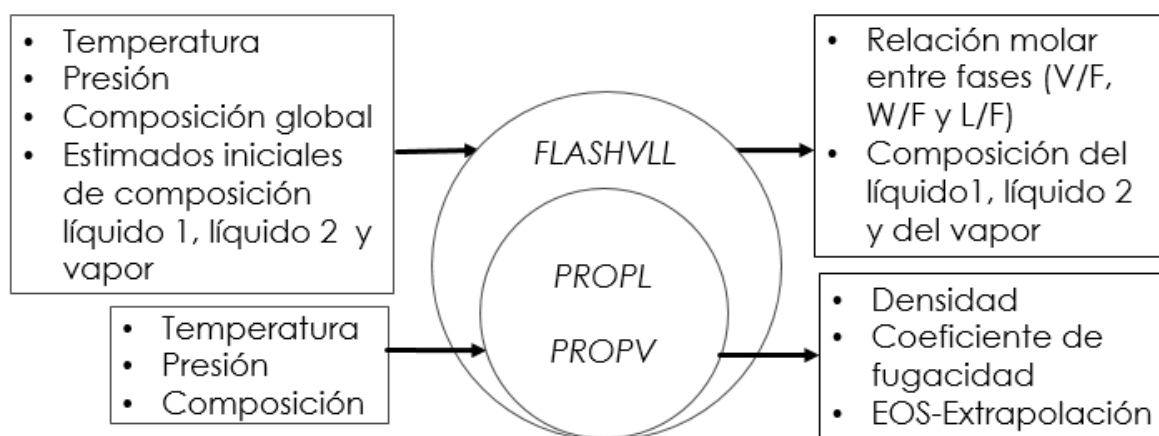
- Temperatura
- Presión
- Composición global
- Estimados iniciales de composición líquido 1, líquido 2 y vapor

FLASHVLL

- Relación molar entre fases (V/F, W/F y L/F)
- Composición del líquido1, líquido 2 y del vapor

PROPL

PROPV

- Temperatura
- Presión
- Composición

- Densidad
- Coeficiente de fugacidad
- EOS-Extrapolación